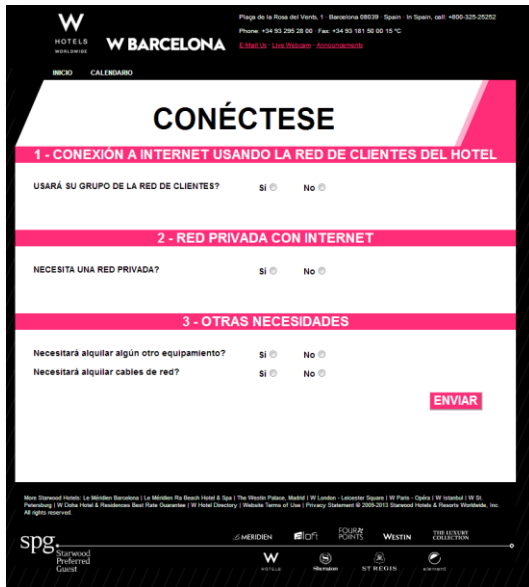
W
HOTELS
WORLDWIDE

W BARCELONA

Plaça de la Rosa del Vents, 1 · Barcelona 08039 · Spain · In Spain, call: +800-325-25252
Phone: +34 93 295 28 00 · Fax: +34 93 181 50 00 15 °C
E-Mail Us · Live Webcam · Announcements

INICIO CALENDARIO

CONÉCTESE

1 - CONEXIÓN A INTERNET USANDO LA RED DE CLIENTES DEL HOTEL

USARÁ SU GRUPO DE LA RED DE CLIENTES? Si No

2 - RED PRIVADA CON INTERNET

NECESITA UNA RED PRIVADA? Si No

3 - OTRAS NECESIDADES

Necesitará alquilar algún otro equipamiento? Si No
Necesitará alquilar cables de red? Si No

ENVIAR

More Starwood Hotels: Le Méridien Barcelona | Le Méridien Ra Beach Hotel & Spa | The Westin Palace, Madrid | W London - Leicester Square | W Paris - Opéra | W Istanbul | W St. Petersburg | W Doha Hotel & Residences Best Rate Guarantee | W Hotel Directory | Website Terms of Use | Privacy Statement © 2009-2013 Starwood Hotels & Resorts Worldwide, Inc. All rights reserved.

spg. Starwood Preferred Guest

LE MERIDIEN aloft FOUR POINTS WESTIN THE LUXURY COLLECTION

W HOTELS Sheraton ST REGIS element